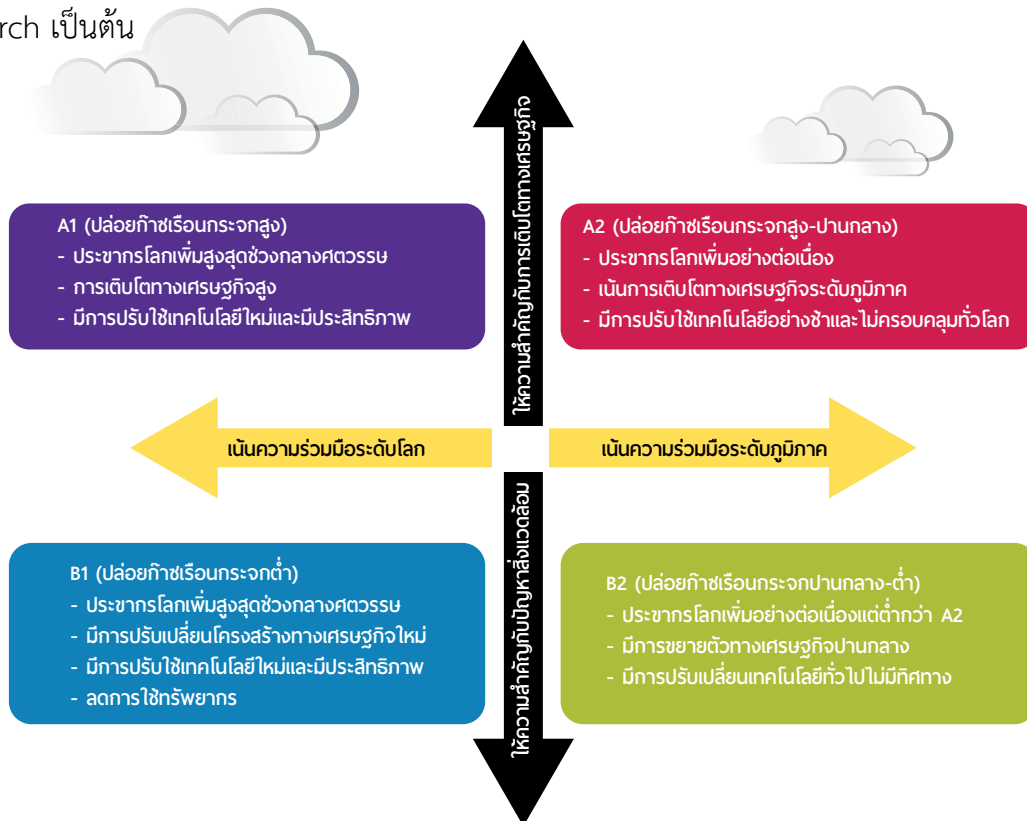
rch เป็นต้น

ให้ความสำคัญกับการเติบโตทางเศรษฐกิจ

A1 (ปล่อยก๊าซเรือนกระจกสูง)
- ประชากรโลกเพิ่มสูงสุดช่วงกลางศตวรรษ
- การเติบโตทางเศรษฐกิจสูง
- มีการปรับใช้เทคโนโลยีใหม่และมีประสิทธิภาพ

A2 (ปล่อยก๊าซเรือนกระจกสูง-ปานกลาง)
- ประชากรโลกเพิ่มอย่างต่อเนื่อง
- เน้นการเติบโตทางเศรษฐกิจระดับภูมิภาค
- มีการปรับใช้เทคโนโลยีอย่างช้าและไม่ครอบคลุมทั่วโลก

เน้นความร่วมมือระดับโลก

เน้นความร่วมมือระดับภูมิภาค

ให้ความสำคัญกับปัญหาสิ่งแวดล้อม

B1 (ปล่อยก๊าซเรือนกระจกต่ำ)
- ประชากรโลกเพิ่มสูงสุดช่วงกลางศตวรรษ
- มีการปรับเปลี่ยนโครงสร้างทางเศรษฐกิจใหม่
- มีการปรับใช้เทคโนโลยีใหม่และมีประสิทธิภาพ
- ลดการใช้ทรัพยากร

B2 (ปล่อยก๊าซเรือนกระจกปานกลาง-ต่ำ)
- ประชากรโลกเพิ่มอย่างต่อเนื่องแต่ต่ำกว่า A2
- มีการขยายตัวทางเศรษฐกิจปานกลาง
- มีการปรับเปลี่ยนเทคโนโลยีทั่วไปไม่มีทิศทาง